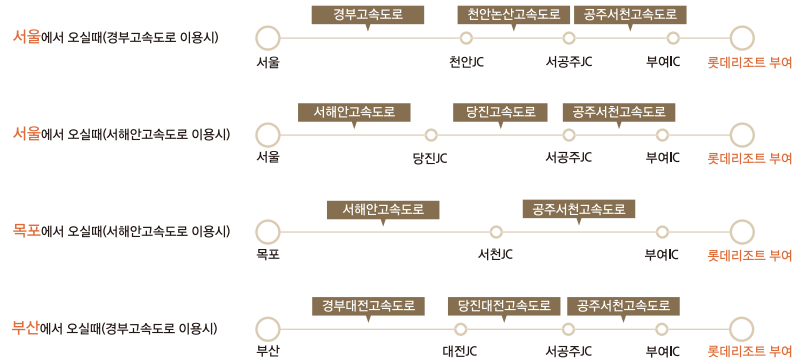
서울에서 오실때(경부고속도로 이용시)

경부고속도로 | 천안논산고속도로 | 공주서천고속도로

서울 | 천안JC | 서공주JC | 부여IC | 롯데리조트 부여

서울에서 오실때(서해안고속도로 이용시)

서해안고속도로 | 당진고속도로 | 공주서천고속도로

서울 | 당진JC | 서공주JC | 부여IC | 롯데리조트 부여

목포에서 오실때(서해안고속도로 이용시)

서해안고속도로 | 공주서천고속도로

목포 | 서천JC | 부여IC | 롯데리조트 부여

부산에서 오실때(경부고속도로 이용시)

경부대전고속도로 | 당진대전고속도로 | 공주서천고속도로

부산 | 대전JC | 서공주JC | 부여IC | 롯데리조트 부여